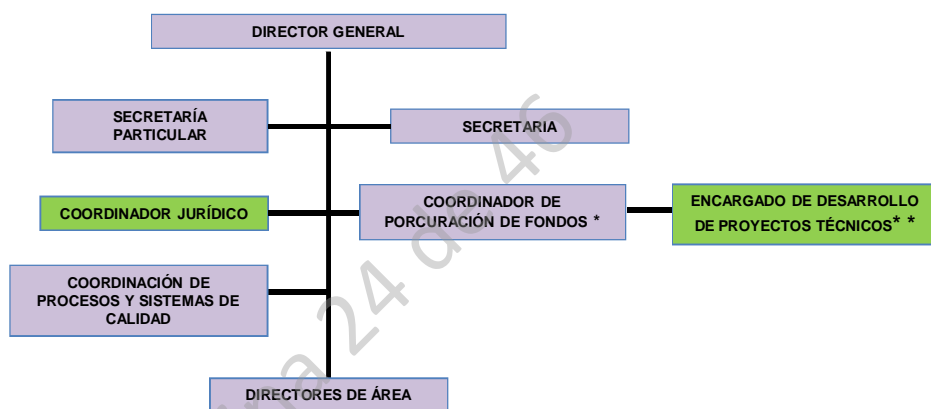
DIRECTOR GENERAL

SECRETARÍA PARTICULAR

SECRETARIA

COORDINADOR JURÍDICO

COORDINADOR DE PORCURACIÓN DE FONDOS *

ENCARGADO DE DESARROLLO DE PROYECTOS TÉCNICOS* *

COORDINACIÓN DE PROCESOS Y SISTEMAS DE CALIDAD

DIRECTORES DE ÁREA

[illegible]na 24 de 46